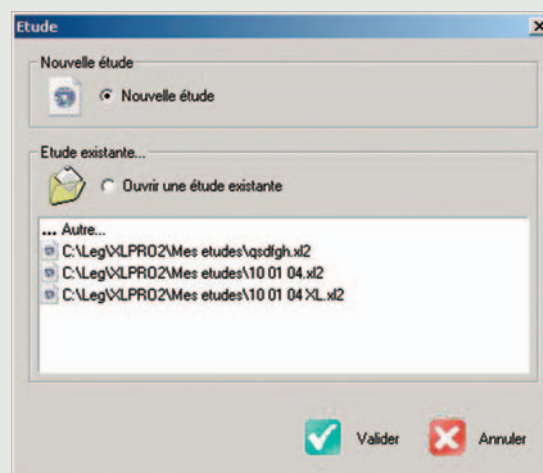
Etude
X
Nouvelle étude
Nouvelle étude
Etude existante...
Ouvrir une étude existante
... Autre...
C:\Leg\XLPRO2\Mes etudes\qsdfgh.xl2
C:\Leg\XLPRO2\Mes etudes\10 01 04.xl2
C:\Leg\XLPRO2\Mes etudes\10 01 04 XL.xl2
Valider
Annuler